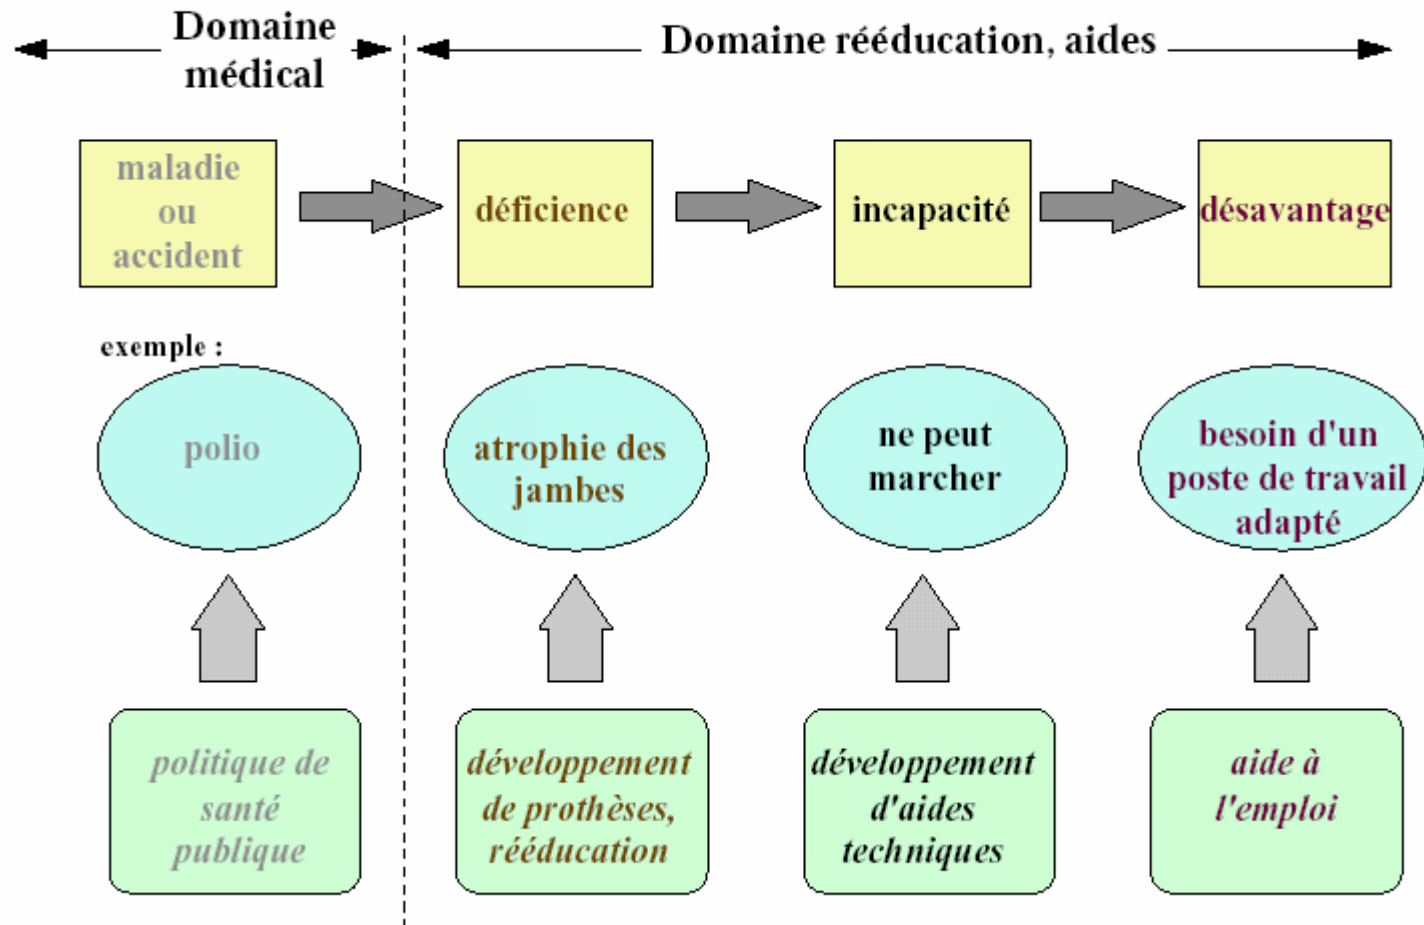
Domaine médical

Domaine rééducation, aides

maladie ou accident

déficience

incapacité

désavantage

exemple :

polio

atrophie des jambes

ne peut marcher

besoin d'un poste de travail adapté

politique de santé publique

développement de prothèses, rééducation

développement d'aides techniques

aide à l'emploi